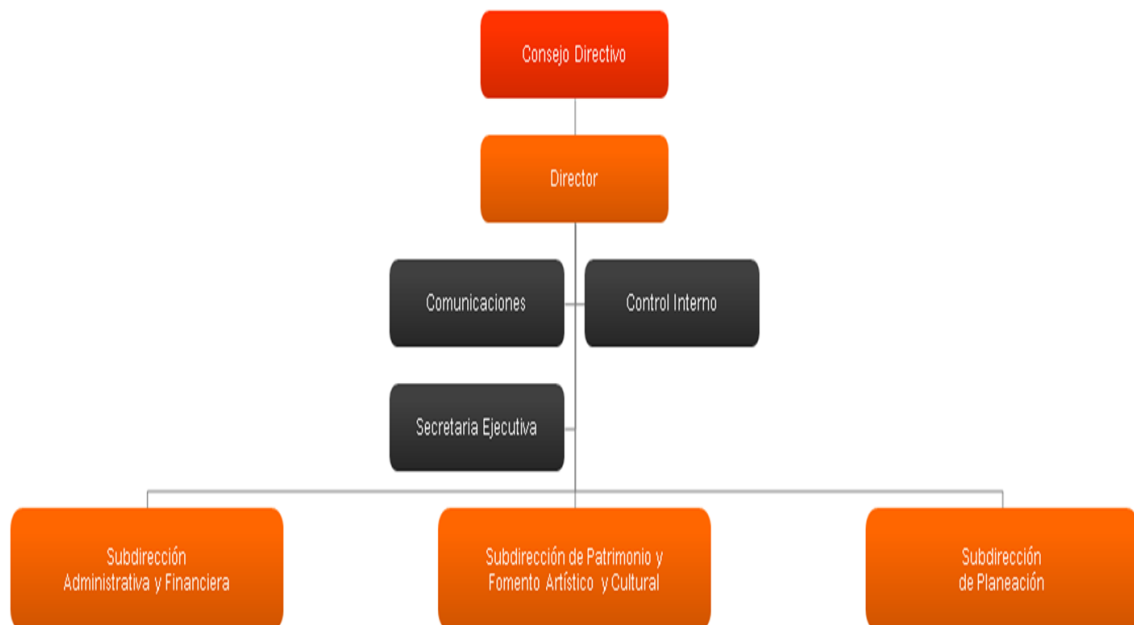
Consejo Directivo

Director

Comunicaciones

Control Interno

Secretaria Ejecutiva

Subdirección Administrativa y Financiera

Subdirección de Patrimonio y Fomento Artístico y Cultural

Subdirección de Planeación